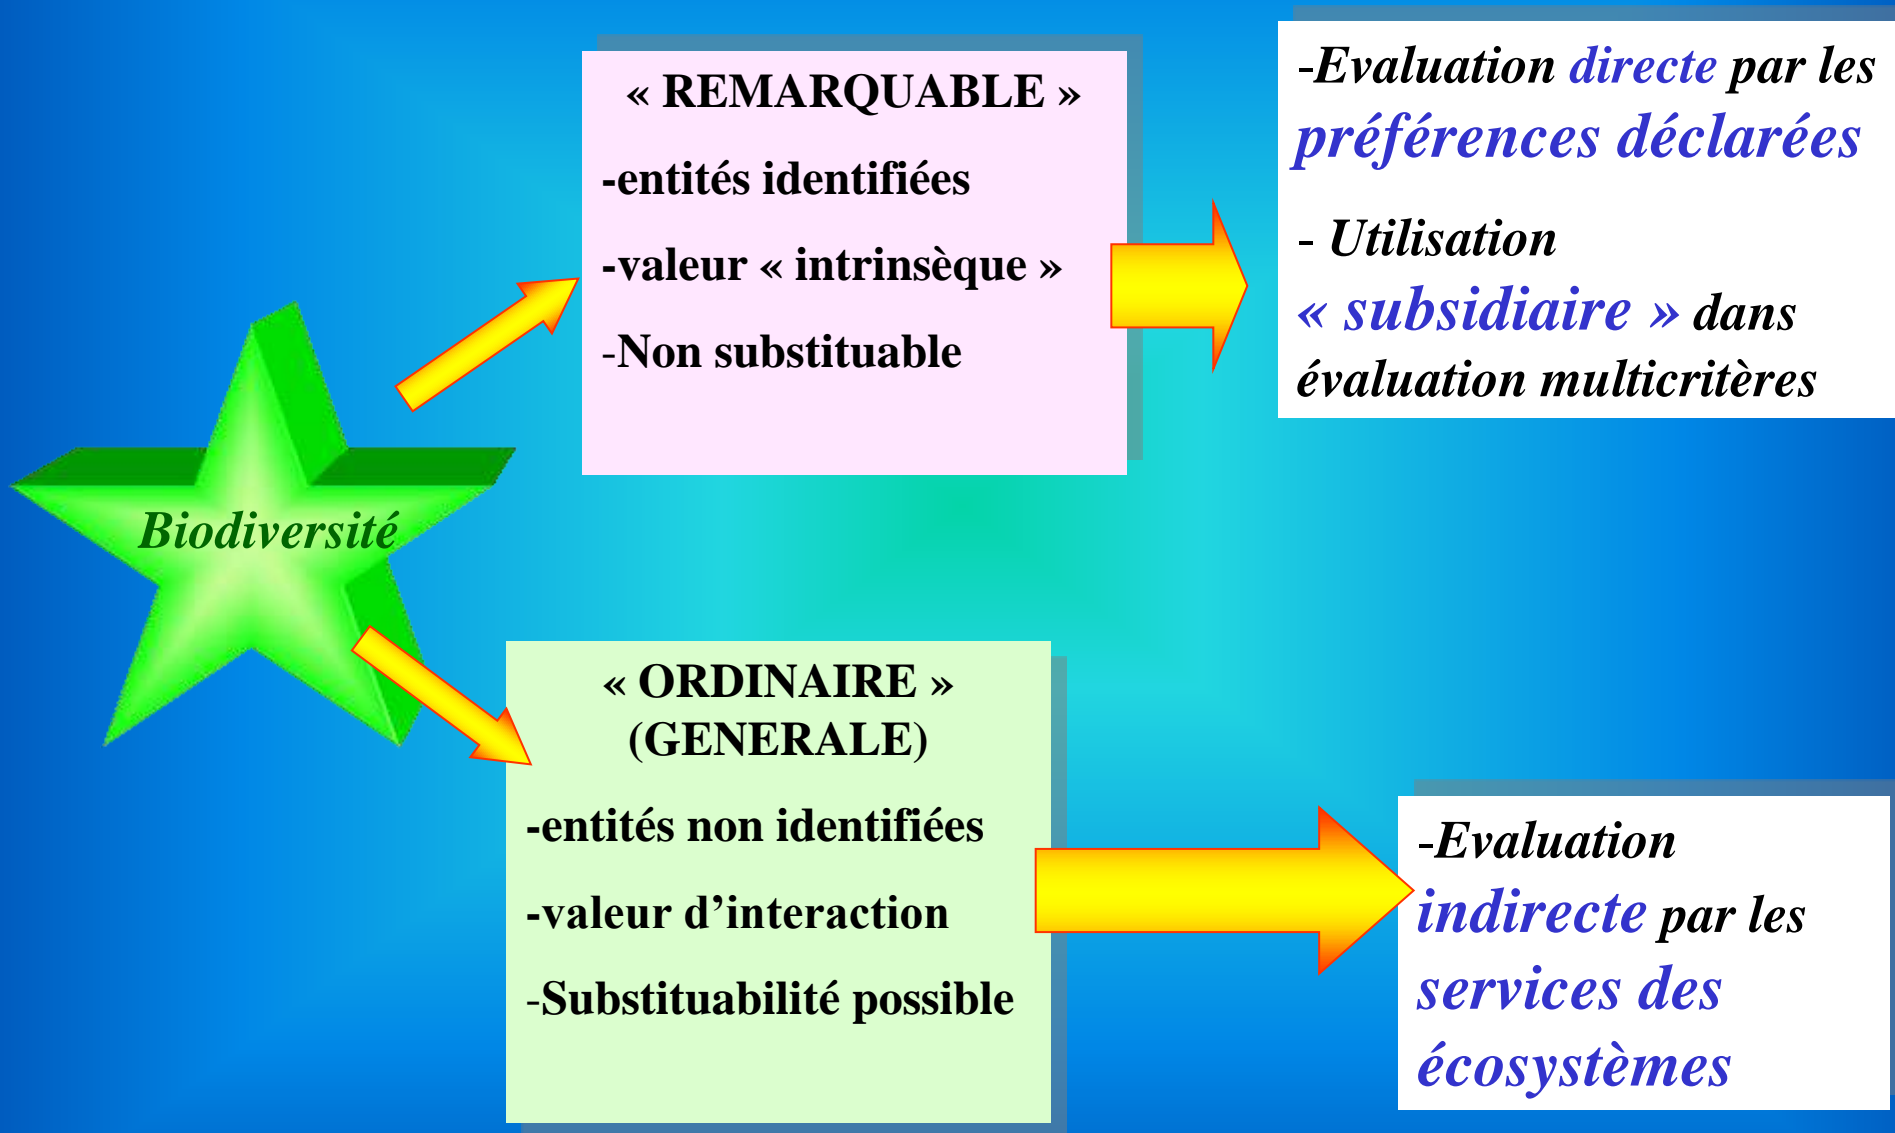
Biodiversité

« REMARQUABLE »

-entités identifiées

-valeur « intrinsèque »

-Non substituable

-Evaluation directe par les préférences déclarées

- Utilisation « subsidiaire » dans évaluation multicritères

« ORDINAIRE » (GENERALE)

-entités non identifiées

-valeur d'interaction

-Substituabilité possible

-Evaluation indirecte par les services des écosystèmes